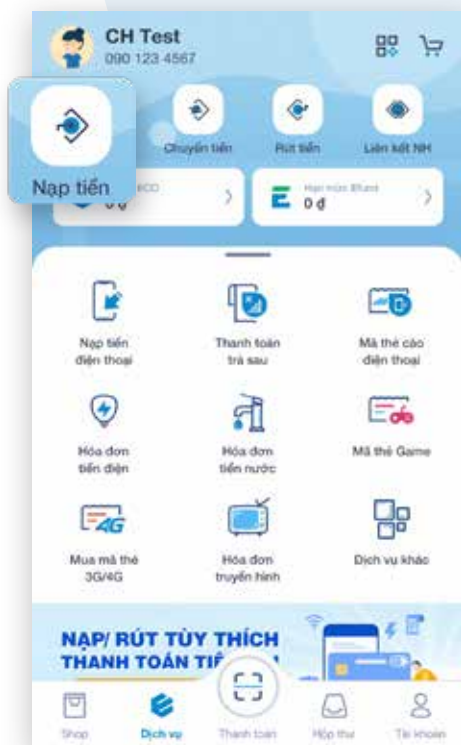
CH Test
090 123 4567

Nạp tiền

Chuyển tiền

Rút tiền

Liên kết NH

0 đ

Hạn mức Efund
0 đ

Nạp tiền điện thoại

Thanh toán trả sau

Mã thẻ cào điện thoại

Hóa đơn tiền điện

Hóa đơn tiền nước

Mã thẻ Game

4G

Mua mã thẻ 3G/4G

Hóa đơn truyền hình

Dịch vụ khác

NẠP/ RÚT TÙY THÍCH
THANH TOÁN TIỀ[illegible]

Shop

Dịch vụ

Thanh toán

Hộp thư

Tài khoản